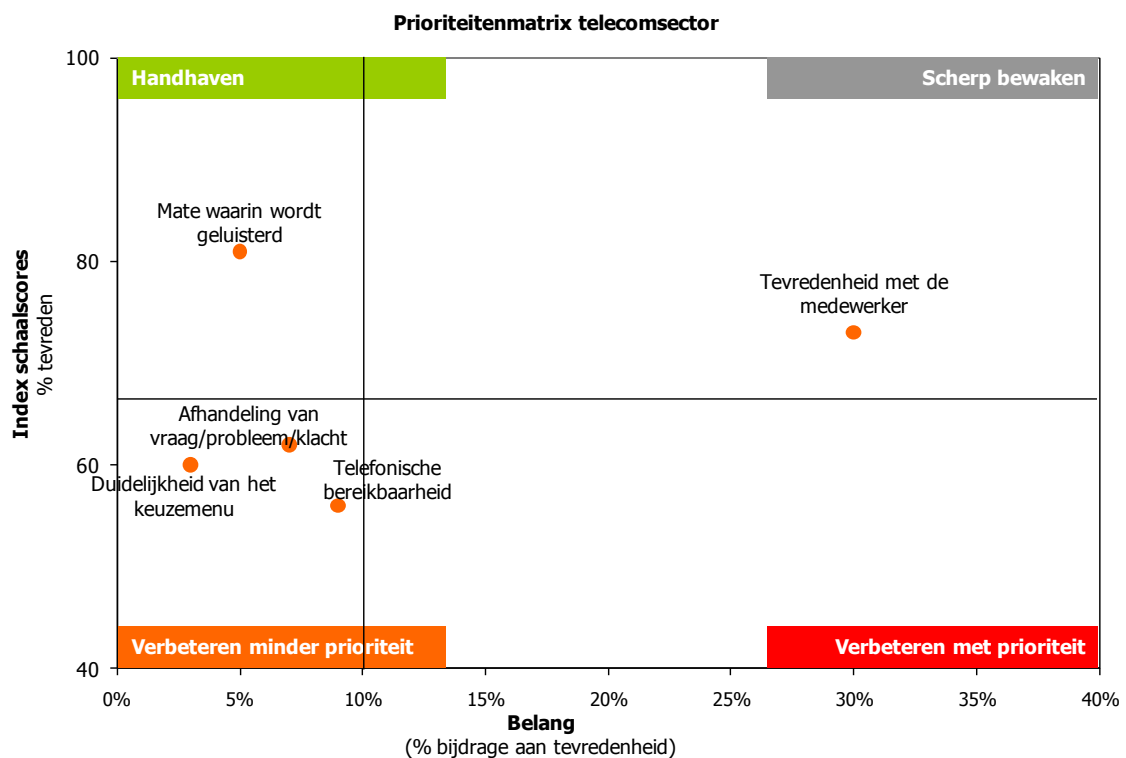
Prioriteitenmatrix telecomsector

Handhaven

Scherp bewaken

Mate waarin wordt geluisterd

Tevredenheid met de medewerker

Afhandeling van vraag/probleem/klacht

Duidelijkheid van het keuzemenu

Telefonische bereikbaarheid

Verbeteren minder prioriteit

Verbeteren met prioriteit

Index schaalscores
% tevreden

100
80
60
40

0%
5%
10%
15%
20%
25%
30%
35%
40%

Belang
(% bijdrage aan tevredenheid)